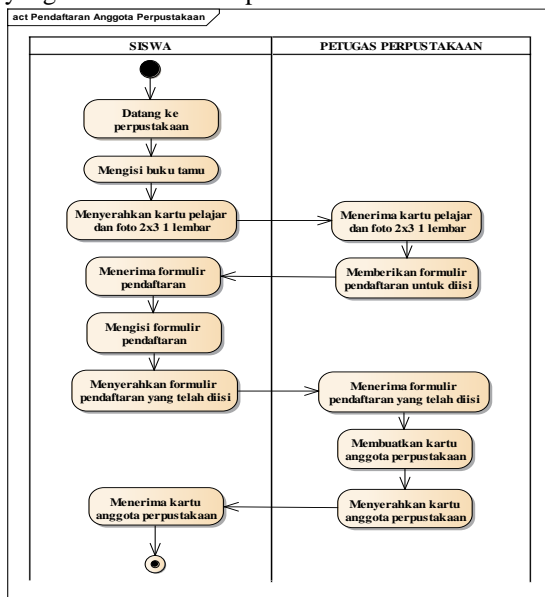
act Pendaftaran Anggota Perpustakaan

SISWA

PETUGAS PERPUSTAKAAN

Datang ke perpustakaan

Mengisi buku tamu

Menyerahkan kartu pelajar dan foto 2x3 1 lembar

Menerima kartu pelajar dan foto 2x3 1 lembar

Menerima formulir pendaftaran

Memberikan formulir pendaftaran untuk diisi

Mengisi formulir pendaftaran

Menyerahkan formulir pendaftaran yang telah diisi

Menerima formulir pendaftaran yang telah diisi

Membuatkan kartu anggota perpustakaan

Menerima kartu anggota perpustakaan

Menyerahkan kartu anggota perpustakaan